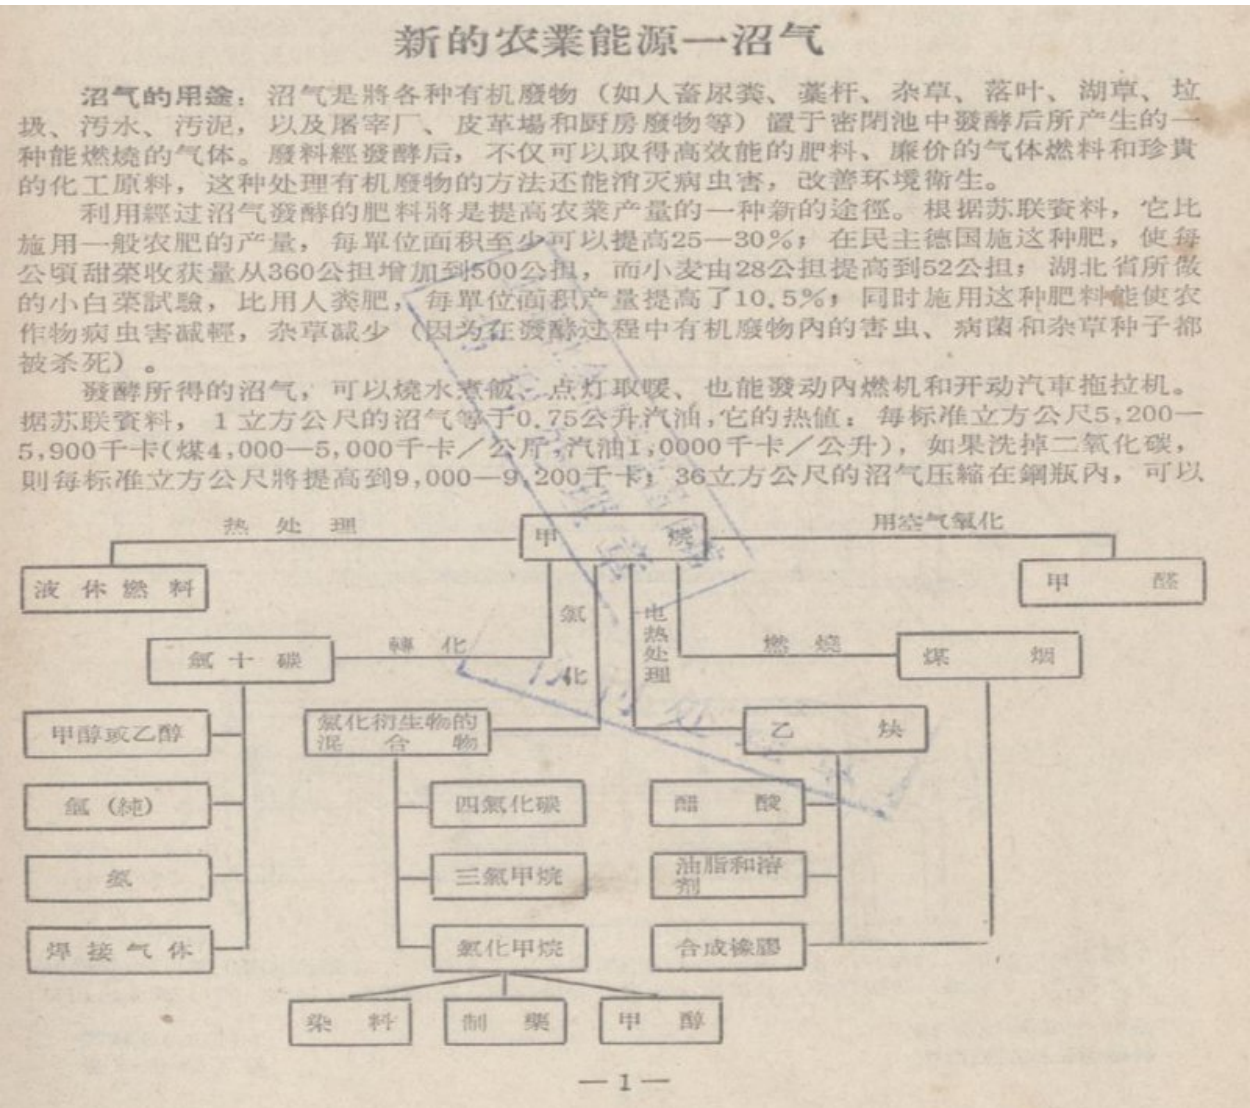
新的农業能源—沼气

沼气的用途：沼气是將各种有机廢物（如人畜尿粪、藁杆、杂草、落叶、湖草、垃圾、污水、污泥，以及屠宰厂、皮革場和厨房廢物等）置于密閉池中發酵后所产生的一种能燃燒的气体。廢料經發酵后，不仅可以取得高效能的肥料、廉价的气体燃料和珍貴的化工原料，这种处理有机廢物的方法还能消灭病虫害，改善环境衛生。

利用經过沼气發酵的肥料將是提高农業产量的一种新的途徑。根据苏联資料，它比施用一般农肥的产量，每單位面积至少可以提高25—30%；在民主德国施这种肥，使每公頃甜菜收获量从360公担增加到500公担，而小麦由28公担提高到52公担；湖北省所做的小白菜試驗，比用人粪肥，每單位面积产量提高了10.5%，同时施用这种肥料能使农作物病虫害減輕，杂草減少（因为在發酵过程中有机廢物內的害虫、病菌和杂草种子都被杀死）。

發酵所得的沼气，可以燒水煮飯、点灯取暖、也能發动內燃机和开动汽車拖拉机。据苏联資料，1立方公尺的沼气等于0.75公升汽油，它的热值：每标准立方公尺5,200—5,900千卡（煤4,000—5,000千卡／公斤，汽油1,0000千卡／公升），如果洗掉二氧化碳，則每标准立方公尺將提高到9,000—9,200千卡；36立方公尺的沼气压縮在鋼瓶內，可以

热 处 理
甲 烷
用空气氧化
液 体 燃 料
甲 醛
氯
电热处理
轉 化
氫 十 碳
燃 燒
煤 烟
化
甲醇或乙醇
氯化衍生物的混 合 物
乙 炔
氫（純）
四氯化碳
醋 酸
氮
三氯甲烷
油脂和溶剂
焊 接 气 体
氯化甲烷
合成橡膠
染 料
制 藥
甲 醇

—1—